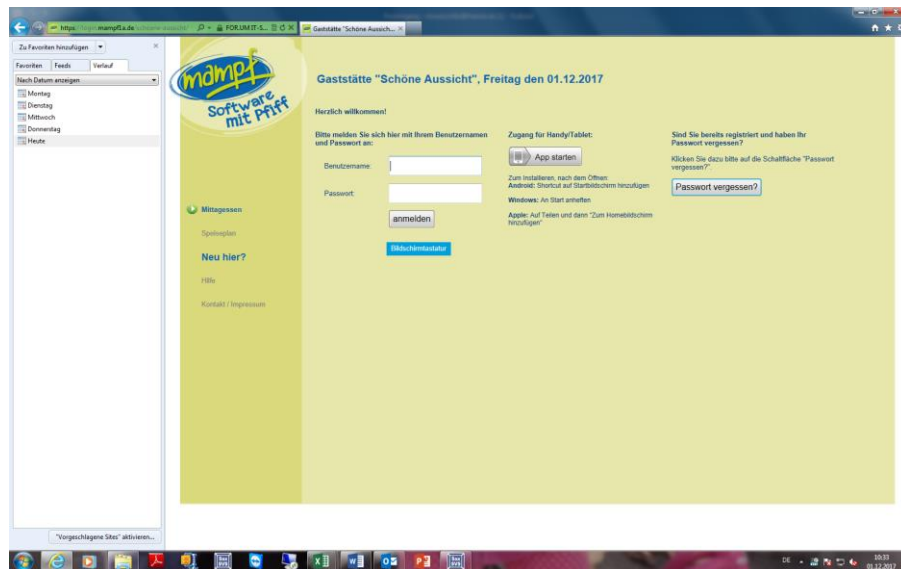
https://login.mampf1a.de/schoene-aussicht/ FOR.UM.IT-S... Gaststätte "Schöne Aussich...

Zu Favoriten hinzufügen

Favoriten Feeds Verlauf

Nach Datum anzeigen

Montag
Dienstag
Mittwoch
Donnerstag
Heute

"Vorgeschlagene Sites" aktivieren...

mampf Software mit Pfiff

Gaststätte "Schöne Aussicht", Freitag den 01.12.2017

Herzlich willkommen!

Bitte melden Sie sich hier mit Ihrem Benutzernamen und Passwort an:

Benutzername:

Passwort:

anmelden

Bildschirmtastatur

Zugang für Handy/Tablet:

App starten

Zum Installieren, nach dem Öffnen:
Android: Shortcut auf Startbildschirm hinzufügen

Windows: An Start anheften

Apple: Auf Teilen und dann "Zum Homebildschirm hinzufügen"

Sind Sie bereits registriert und haben Ihr Passwort vergessen?

Klicken Sie dazu bitte auf die Schaltfläche "Passwort vergessen?".

Passwort vergessen?

Mittagessen

Speiseplan

Neu hier?

Hilfe

Kontakt / Impressum

DE 10:33 01.12.2017